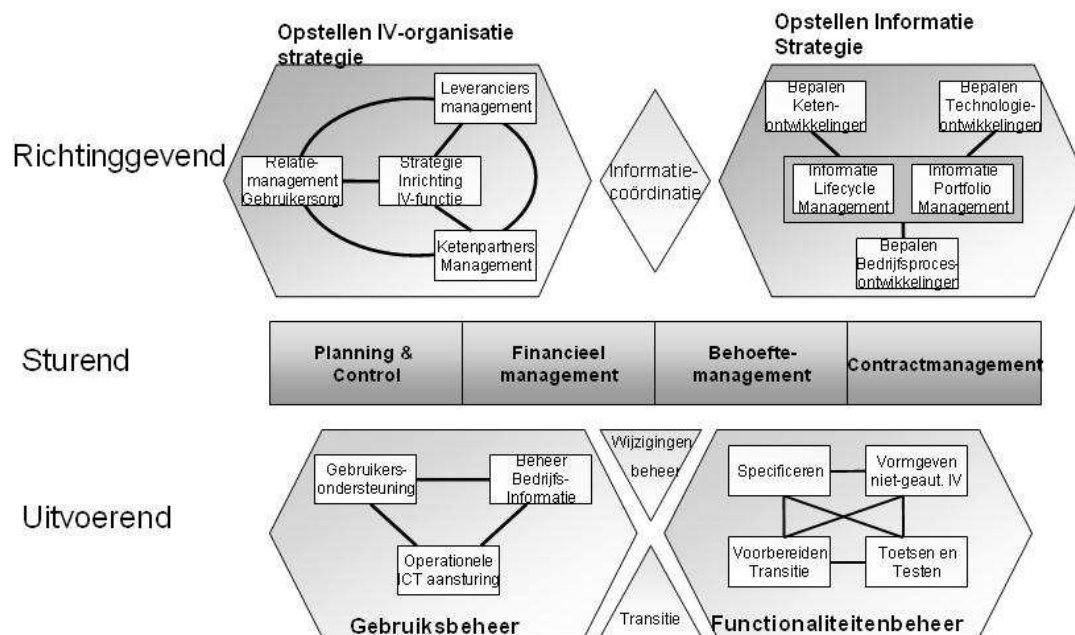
Opstellen IV-organisatie strategie

Opstellen Informatie Strategie

Richtinggevend

Leveranciers management

Relatie-management Gebruikersorg

Strategie Inrichting IV-functie

Ketenpartners Management

Informatie-coördinatie

Bepalen Keten-ontwikkelingen

Bepalen Technologie-ontwikkelingen

Informatie Lifecycle Management

Informatie Portfolio Management

Bepalen Bedrijfsproces-ontwikkelingen

Sturend

| Planning & Control | Financieel management | Behoefte-management | Contractmanagement |
|---|---|---|---|

Uitvoerend

Gebruikers-ondersteuning

Beheer Bedrijfs-Informatie

Operationele ICT aansturing

Gebruiksbeheer

Wijzigingen beheer

Transitie

Specificeren

Vormgeven niet-geaut. IV

Voorbereiden Transitie

Toetsen en Testen

Functionaliteitenbeheer